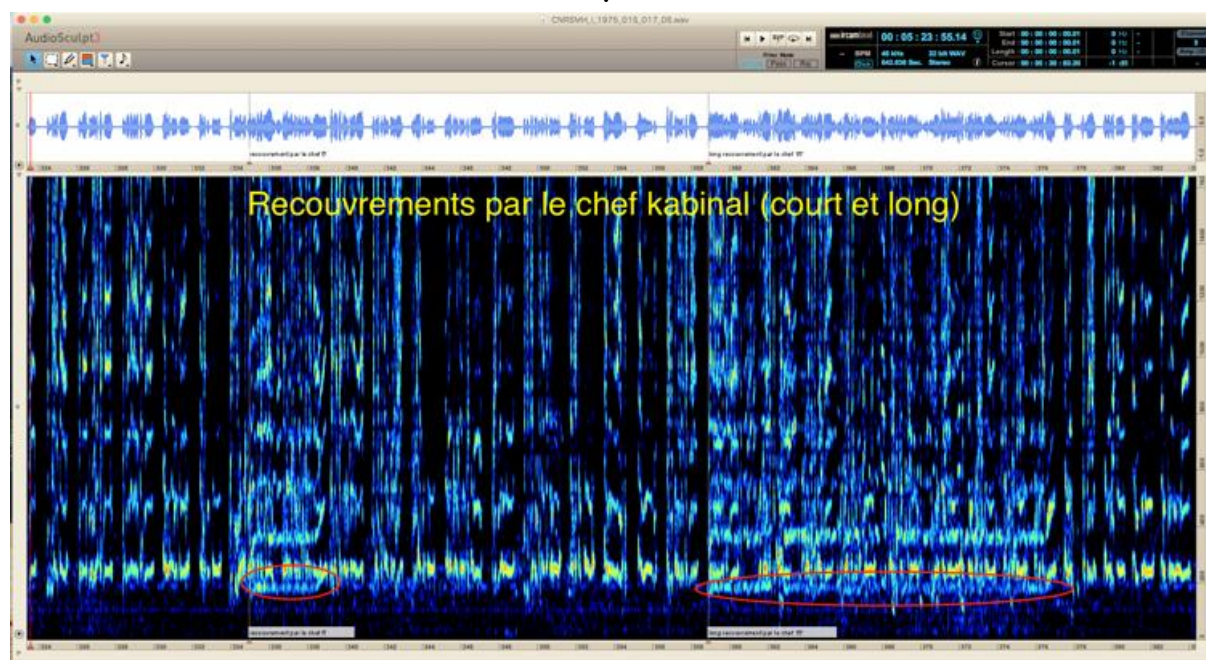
CNRSMH_I_1975_016_017_05.wav

AudioSculpt

00 : 05 : 23 : 55.14

Recouvrements par le chef kabinal (court et long)

recouvrement par le chef ff

long recouvrement par le chef ff

recouvrement par le chef ff

long recouvrement par le chef ff